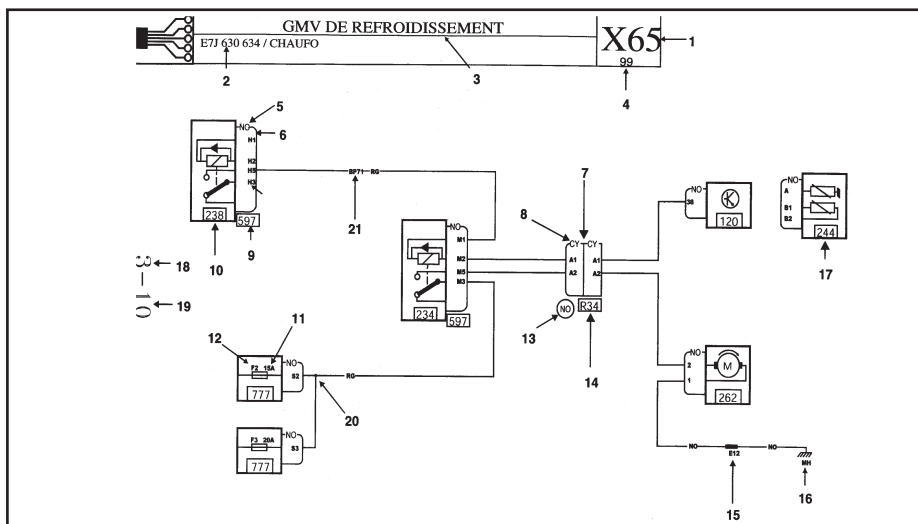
GMV DE REFROIDISSEMENT
E7J 630 634 / CHAUFO
X65
99
1
2
3
4
5
NO
6
H1
H2
H5
H3
238
597
10
9
BP71
RG
21
3
18
10
19
NO
M1
M2
M5
M3
234
597
7
8
CY
CY
A1
A2
A1
A2
NO
13
R34
14
NO
38
120
NO
A
B1
B2
244
17
12
11
F2 15A
NO
S2
777
RG
20
F3 20A
NO
S3
777
NO
2
1
M
262
NO
E12
NO
MH
15
16